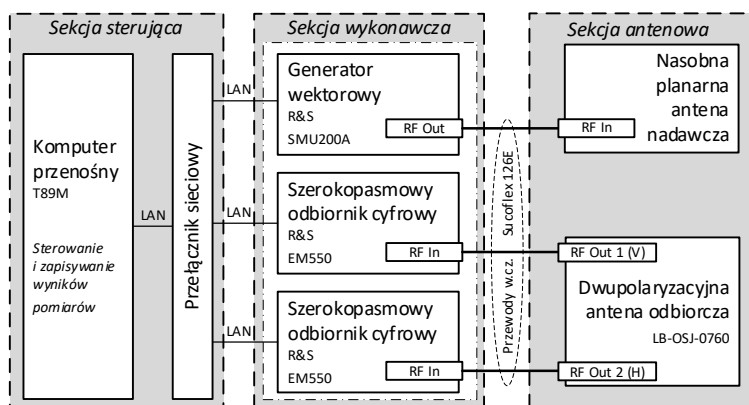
Sekcja sterująca

Komputer przenośny
T89M

Sterowanie i zapisywanie wyników pomiarów

LAN

Przełącznik sieciowy

Sekcja wykonawcza

LAN

Generator wektorowy
R&S
SMU200A

RF Out

LAN

Szerokopasmowy odbiornik cyfrowy
R&S
EM550

RF In

LAN

Szerokopasmowy odbiornik cyfrowy
R&S
EM550

RF In

Sucoflex 126E

Przewody w.cz.

Sekcja antenowa

Nasobna planarna antena nadawcza

RF In

RF Out 1 (V)

Dwupolaryzacyjna antena odbiorcza
LB-OSJ-0760

RF Out 2 (H)